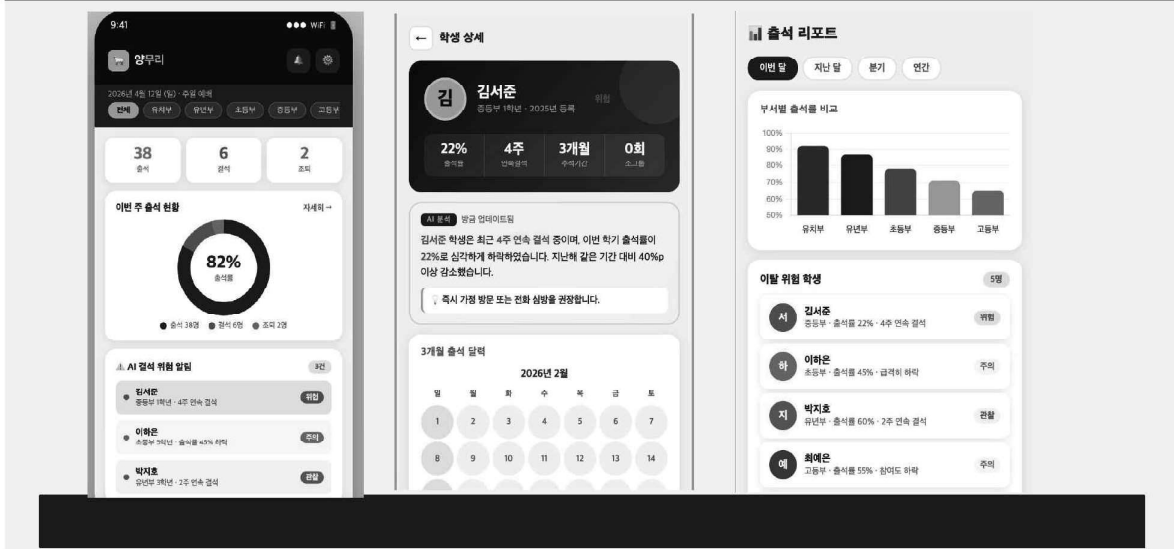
9:41

양무리

2026년 4월 12일 (일) · 주일 예배

전체 유치부 유년부 초등부 중등부 고등부

38
출석

6
결석

2
조퇴

이번 주 출석 현황 자세히→

82%
출석률

● 출석 38명 ● 결석 6명 ● 조퇴 2명

⚠ AI 결석 위험 알림 3건

김서준
중등부 1학년 · 4주 연속 결석
위험

이하은
초등부 5학년 · 출석률 45% 하락
주의

박지호
유년부 3학년 · 2주 연속 결석
관찰

← 학생 상세

김
김서준
중등부 1학년 · 2025년 등록
위험

22%
출석률

4주
연속결석

3개월
추적기간

0회
소그룹

AI 분석 방금 업데이트됨

김서준 학생은 최근 4주 연속 결석 중이며, 이번 학기 출석률이 22%로 심각하게 하락하였습니다. 지난해 같은 기간 대비 40%p 이상 감소했습니다.

즉시 가정 방문 또는 전화 심방을 권장합니다.

3개월 출석 달력

2026년 2월

| 일 | 월 | 화 | 수 | 목 | 금 | 토 |
|---|---|---|---|---|---|---|
| 1 | 2 | 3 | 4 | 5 | 6 | 7 |
| 8 | 9 | 10 | 11 | 12 | 13 | 14 |

출석 리포트

이번 달 지난 달 분기 연간

부서별 출석률 비교

100%
90%
80%
70%
60%
50%

유치부 유년부 초등부 중등부 고등부

이탈 위험 학생 5명

서
김서준
중등부 · 출석률 22% · 4주 연속 결석
위험

하
이하은
초등부 · 출석률 45% · 급격히 하락
주의

지
박지호
유년부 · 출석률 60% · 2주 연속 결석
관찰

예
최예은
고등부 · 출석률 55% · 참여도 하락
주의